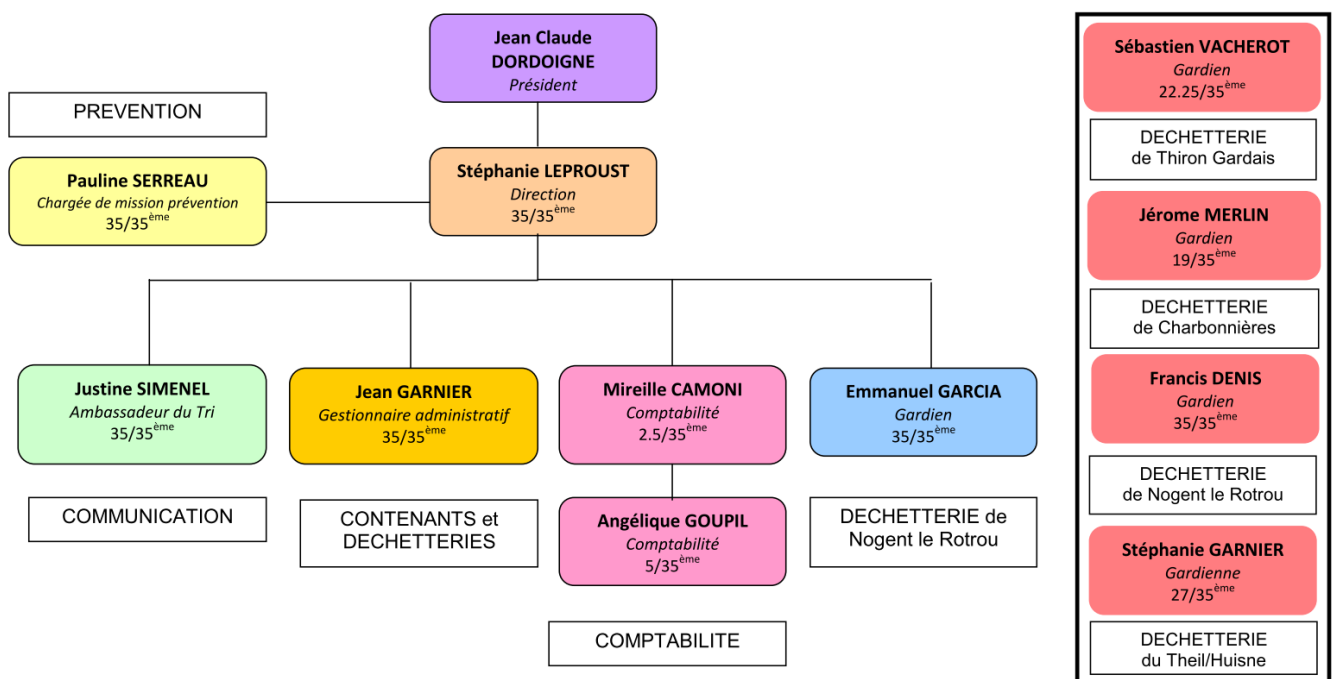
Jean Claude DORDOIGNE
Président

PREVENTION

Pauline SERREAU
Chargée de mission prévention
35/35$^{ème}$

Stéphanie LEPROUST
Direction
35/35$^{ème}$

Justine SIMENEL
Ambassadeur du Tri
35/35$^{ème}$

COMMUNICATION

Jean GARNIER
Gestionnaire administratif
35/35$^{ème}$

CONTENANTS et DECHETTERIES

Mireille CAMONI
Comptabilité
2.5/35$^{ème}$

Angélique GOUPIL
Comptabilité
5/35$^{ème}$

COMPTABILITE

Emmanuel GARCIA
Gardien
35/35$^{ème}$

DECHETTERIE de Nogent le Rotrou

Sébastien VACHEROT
Gardien
22.25/35$^{ème}$

DECHETTERIE de Thiron Gardais

Jérome MERLIN
Gardien
19/35$^{ème}$

DECHETTERIE de Charbonnières

Francis DENIS
Gardien
35/35$^{ème}$

DECHETTERIE de Nogent le Rotrou

Stéphanie GARNIER
Gardienne
27/35$^{ème}$

DECHETTERIE du Theil/Huisne